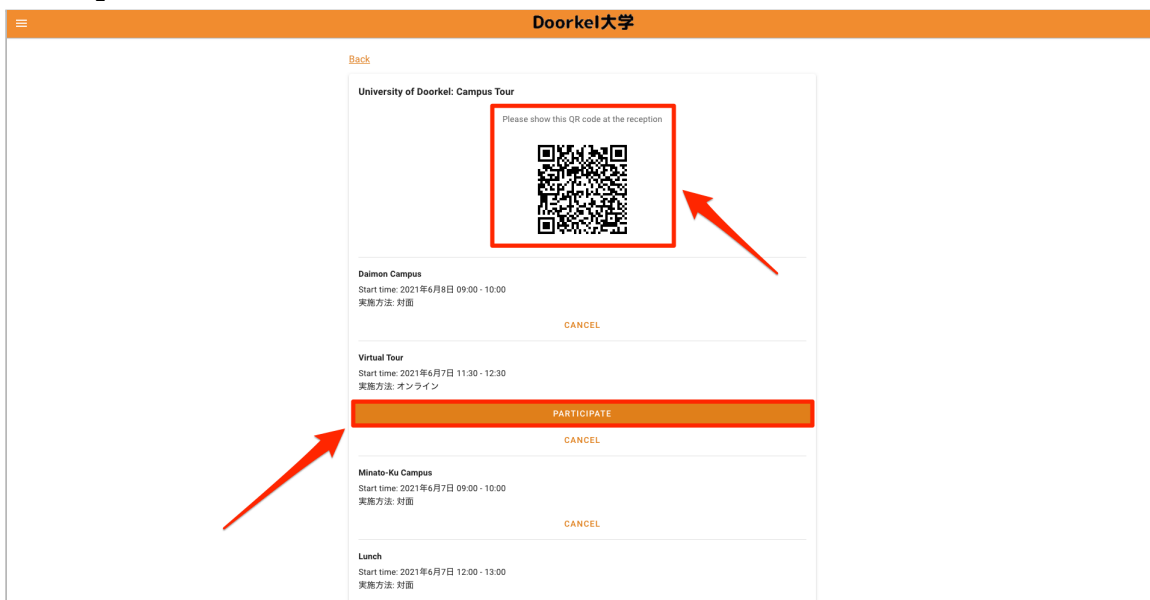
Doorkel大学

Back

University of Doorkel: Campus Tour

Please show this QR code at the reception

Daimon Campus
Start time: 2021年6月8日 09:00 - 10:00
実施方法: 対面

CANCEL

Virtual Tour
Start time: 2021年6月7日 11:30 - 12:30
実施方法: オンライン

PARTICIPATE

CANCEL

Minato-Ku Campus
Start time: 2021年6月7日 09:00 - 10:00
実施方法: 対面

CANCEL

Lunch
Start time: 2021年6月7日 12:00 - 13:00
実施方法: 対面